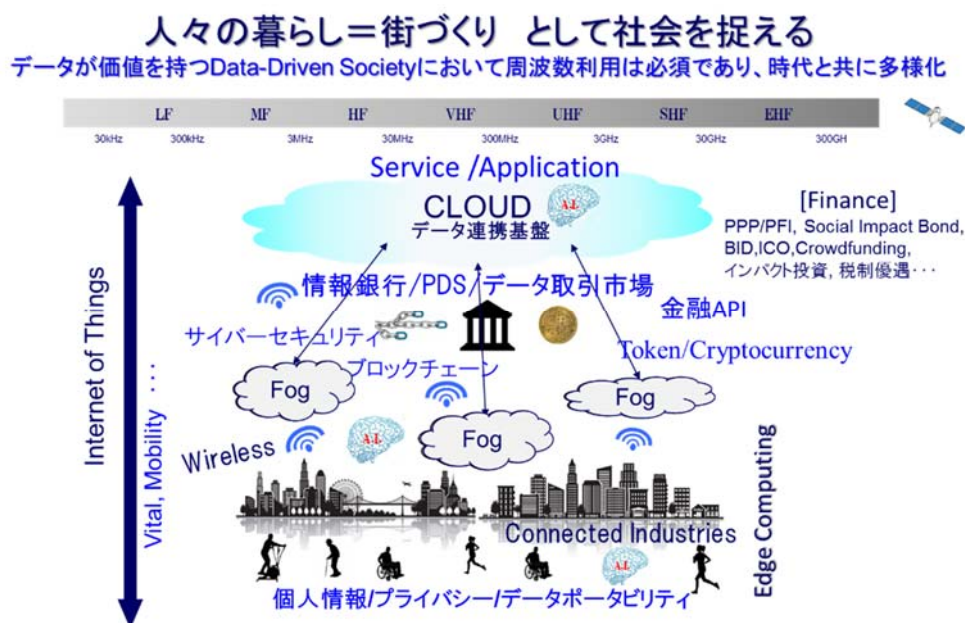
人々の暮らし＝街づくり　として社会を捉える

データが価値を持つData-Driven Societyにおいて周波数利用は必須であり、時代と共に多様化

LF　MF　HF　VHF　UHF　SHF　EHF

30kHz　300kHz　3MHz　30MHz　300MHz　3GHz　30GHz　300GH

Service /Application

CLOUD
データ連携基盤

A.I.

[Finance]
PPP/PFI, Social Impact Bond, BID,ICO,Crowdfunding, インパクト投資, 税制優遇・・・

情報銀行/PDS/データ取引市場

金融API

サイバーセキュリティ

ブロックチェーン

Token/Cryptocurrency

Fog

Fog

Fog

A.I.

Wireless

Internet of Things

Vital, Mobility ・・・

Edge Computing

Connected Industries

A.I.

個人情報/プライバシー/データポータビリティ